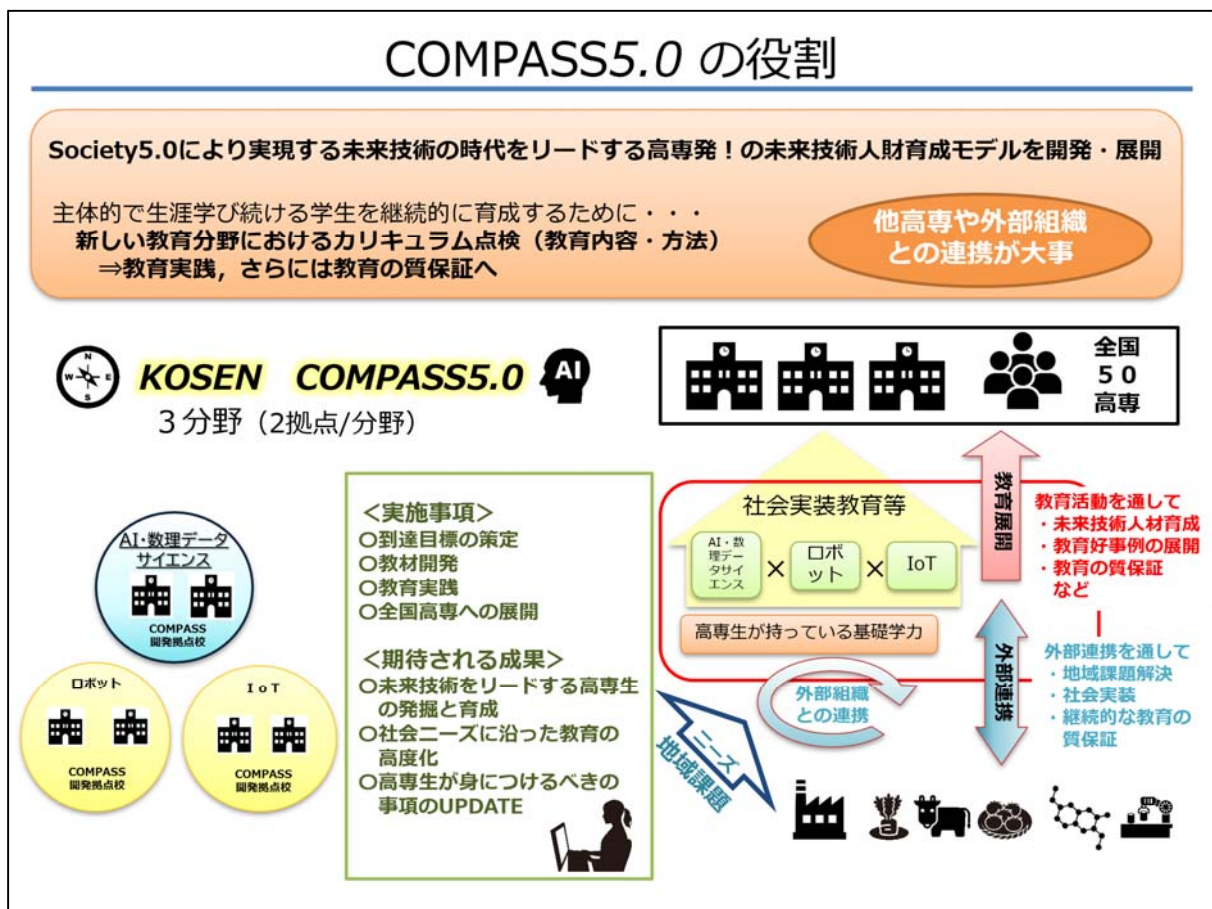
COMPASS5.0 の役割

Society5.0により実現する未来技術の時代をリードする高専発！の未来技術人財育成モデルを開発・展開

主体的で生涯学び続ける学生を継続的に育成するために・・・
新しい教育分野におけるカリキュラム点検（教育内容・方法）
⇒教育実践，さらには教育の質保証へ

他高専や外部組織との連携が大事

KOSEN COMPASS5.0

AI

3分野（2拠点/分野）

全国
50
高専

AI・数理データサイエンス
COMPASS 開発拠点校

ロボット
COMPASS 開発拠点校

IoT
COMPASS 開発拠点校

＜実施事項＞
○到達目標の策定
○教材開発
○教育実践
○全国高専への展開

＜期待される成果＞
○未来技術をリードする高専生の発掘と育成
○社会ニーズに沿った教育の高度化
○高専生が身につけるべきの事項のUPDATE

ニーズ
地域課題

社会実装教育等
AI・数理データサイエンス × ロボット × IoT
高専生が持っている基礎学力

外部組織との連携

教育展開
外部連携

教育活動を通して
・未来技術人材育成
・教育好事例の展開
・教育の質保証
など

外部連携を通して
・地域課題解決
・社会実装
・継続的な教育の質保証